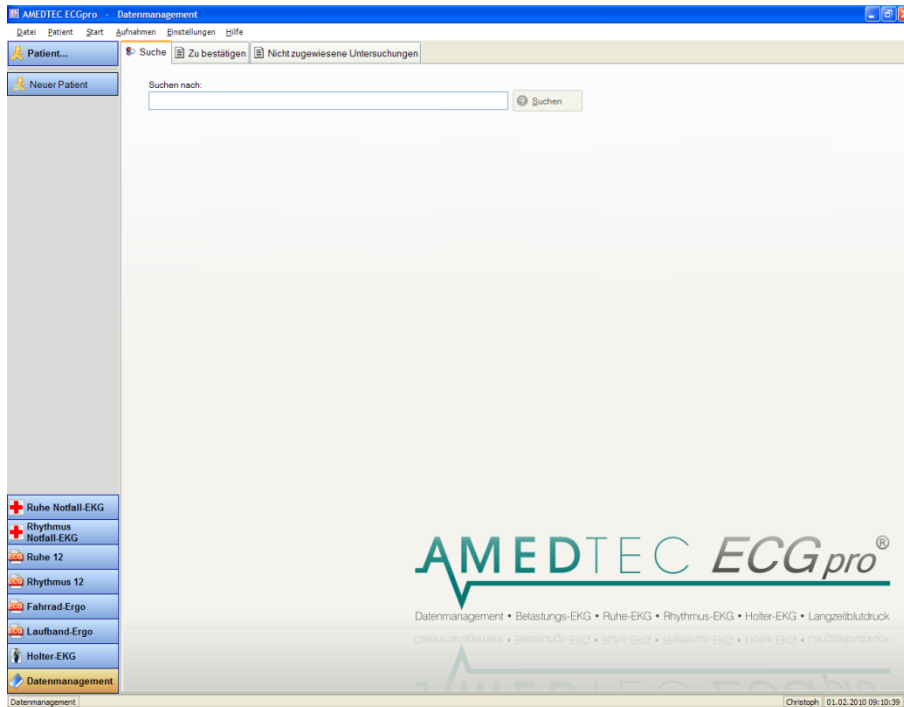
AMEDTEC ECGpro - Datenmanagement

Datei Patient Start Aufnahmen Einstellungen Hilfe

Patient...

Neuer Patient

Suche | Zu bestätigen | Nicht zugewiesene Untersuchungen

Suchen nach:

Suchen

AMEDTEC ECGpro®

Datenmanagement • Belastungs-EKG • Ruhe-EKG • Rhythmus-EKG • Holter-EKG • Langzeitblutdruck

Ruhe Notfall-EKG

Rhythmus Notfall-EKG

Ruhe 12

Rhythmus 12

Fahrrad-Ergo

Laufband-Ergo

Holter-EKG

Datenmanagement

Datenmanagement

Christoph | 01.02.2010 09:10:39